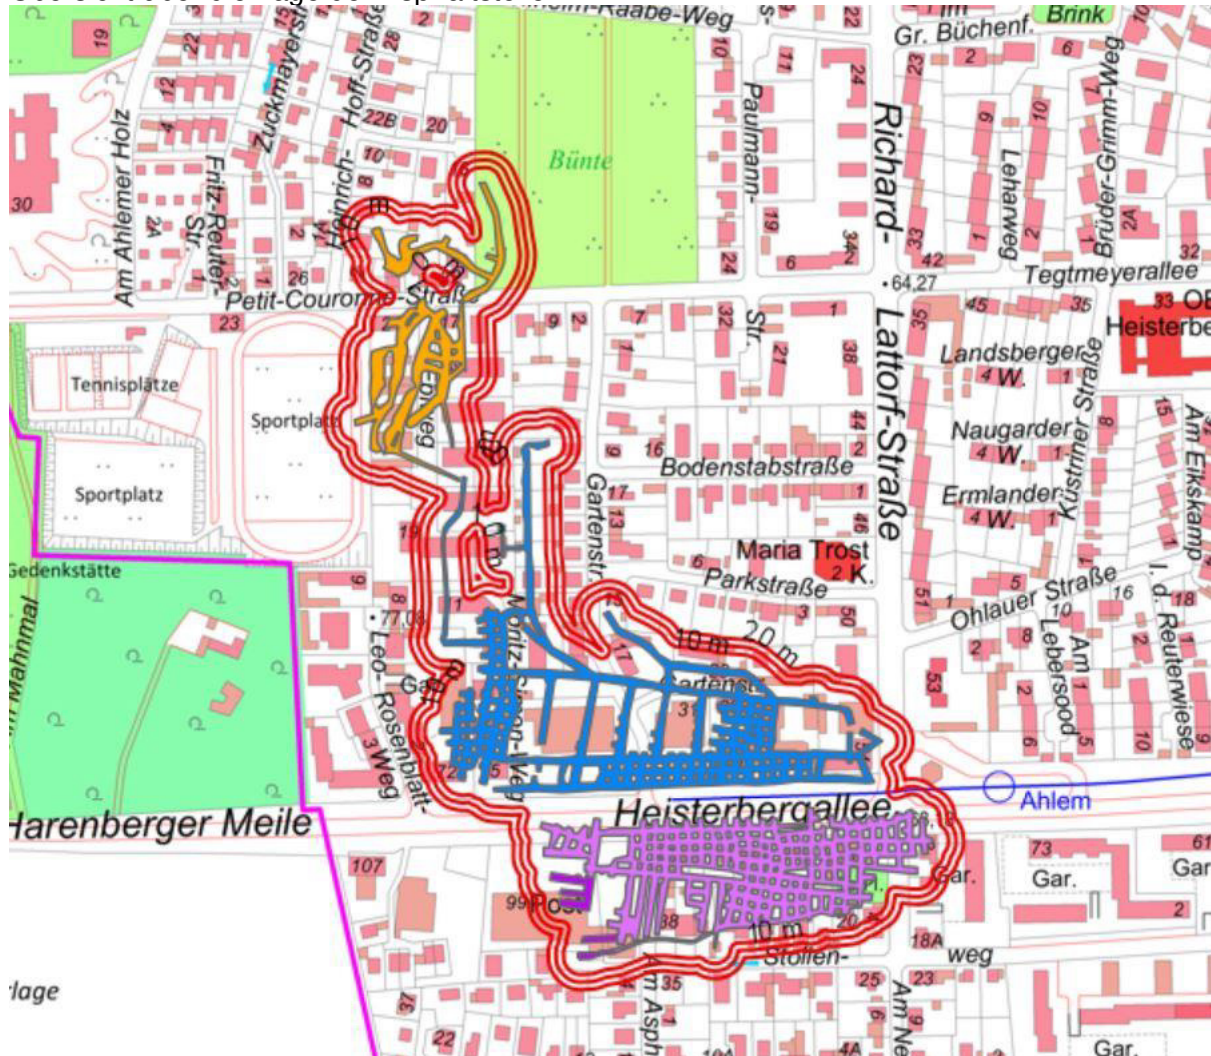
Wilhelm-Raabe-Weg
Brink
Gr. Büchenf.
19
22
12
Zuckmayerstr.
Heinrich-Hoff-Straße
28
22B
20
10
Bünte
10
11
Paulmann-
22
24
Richard-
23
9
10
Leharweg
Brüder-Grimm-Weg
6
2
30
Am Ahlemer Holz
Fritz-Reuter-Str.
2A
26
Petit-Couronne-Straße
23
24
19
6
34
33
1
2
42
2A
32
Tegtmeyerallee
•64,27
45
35
33
Heisterbe
9
7
32
Str.
1
21
38
Lattorf-Straße
35
Landsberger
4 W.
Küstriner Straße
Am Eikskamp
15
Tennisplätze
Sportplatz
Sportplatz
Goldweg
16
9
44
Bodenstabstraße
2
Naugarder
4 W.
Ermlander
4 W.
Gartenstr.
17
13
1
46
19
Maria Trost
2 K.
Parkstraße
6
3
50
51
Ohlauer Straße
5
10
16
18
Gedenkstätte
Am Mahnmal
9
8
•77,03
1
Moritz-Simon-Weg
10 m
20 m
Gartenstr.
17
Leo-Rosenblatt-Weg
Gar.
31
53
Am Lebersood
2
6
5
10
Reuterwiese
72
5
Ahlem
Heisterbergallee
Harenberger Meile
107
99
Post
38
10 m
20
Stollen-
weg
18A
Gar.
73
Gar.
61
Gar
2
25
23
35
Am Asph
Am Ne
37
22
4A
Gar.
lage